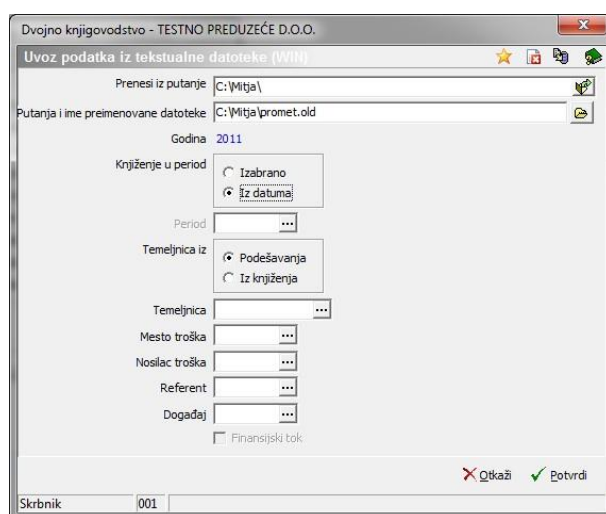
Dvojno knjigovodstvo - TESTNO PREDUZEĆE D.O.O.

Uvoz podatka iz tekstualne datoteke (WIN)

Prenesi iz putanje C:\Mitja\

Putanja i ime preimenovane datoteke C:\Mitja\promet.old

Godina 2011

Knjiženje u period
Izabrano
Iz datuma

Period ...

Temeljnica iz
Podešavanja
Iz knjiženja

Temeljnica ...

Mesto troška ...

Nosilac troška ...

Referent ...

Događaj ...

Finansijski tok

Otkaži Potvrdi

Skrbnik 001